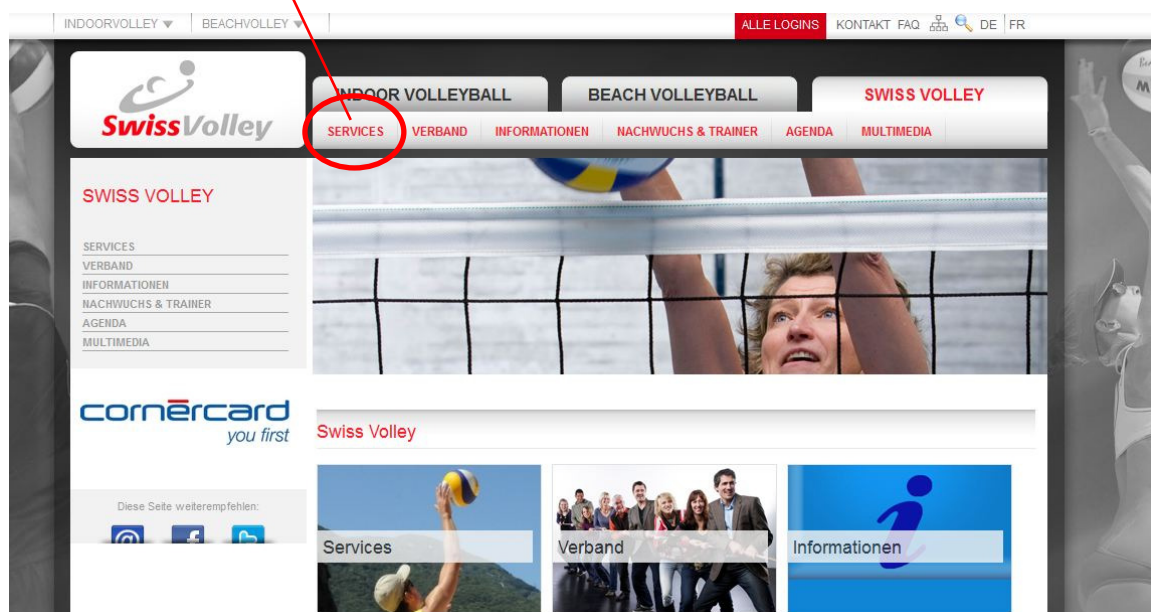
INDOORVOLLEY ▼ BEACHVOLLEY ▼

ALLE LOGINS KONTAKT FAQ DE FR

SwissVolley

INDOOR VOLLEYBALL BEACH VOLLEYBALL SWISS VOLLEY

SERVICES VERBAND INFORMATIONEN NACHWUCHS & TRAINER AGENDA MULTIMEDIA

SWISS VOLLEY

SERVICES
VERBAND
INFORMATIONEN
NACHWUCHS & TRAINER
AGENDA
MULTIMEDIA

cornèrcard
you first

Diese Seite weiterempfehlen:

Swiss Volley

Services

Verband

Informationen